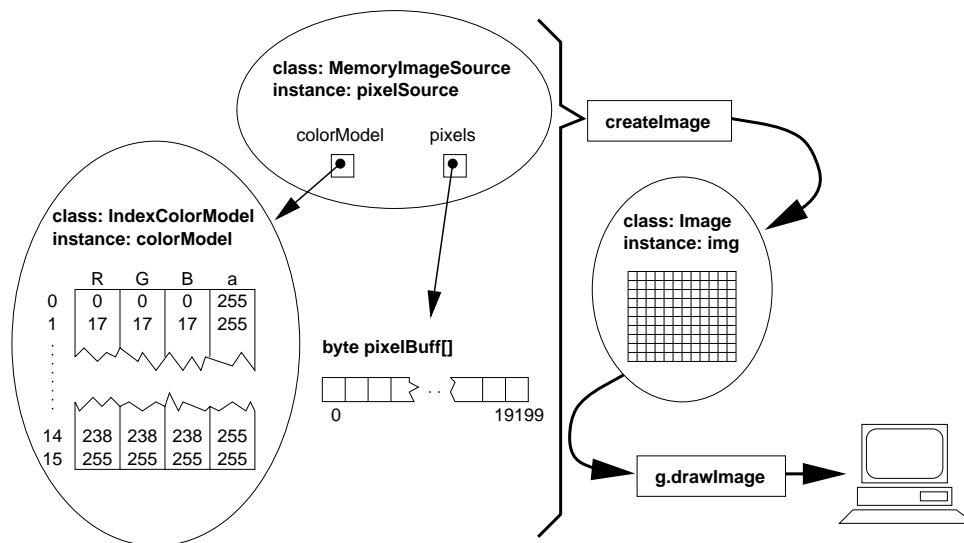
class: MemoryImageSource
instance: pixelSource

colorModel

pixels

class: IndexColorModel
instance: colorModel

| | R | G | B | a |
|---|---|---|---|---|
| 0 | 0 | 0 | 0 | 255 |
| 1 | 17 | 17 | 17 | 255 |
| ⋮ | | | | |
| 14 | 238 | 238 | 238 | 255 |
| 15 | 255 | 255 | 255 | 255 |

byte pixelBuff[]

0 . . 19199

createImage

class: Image
instance: img

g.drawImage